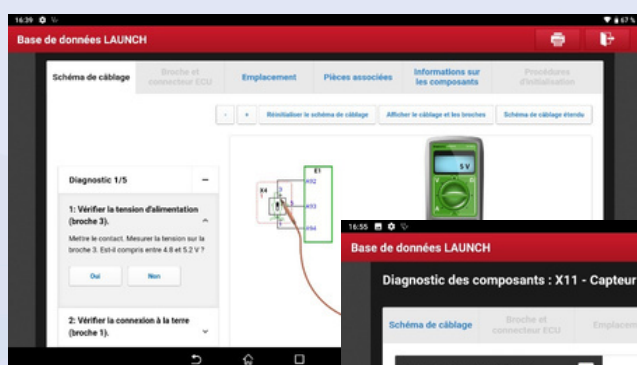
16:39

Base de données LAUNCH

Schéma de câblage

Broche et connecteur ECU

Emplacement

Pièces associées

Informations sur les composants

Procédures d'initialisation

-

+

Réinitialiser le schéma de câblage

Afficher le câblage et les broches

Schéma de câblage étendu

Diagnostic 1/5

-

1: Vérifier la tension d'alimentation (broche 3).

Mettre le contact. Mesurer la tension sur la broche 3. Est-il compris entre 4.8 et 5.2 V ?

Oui

Non

2: Vérifier la connexion à la terre (broche 1).

E1

X4

5 V

16:55

Base de données LAUNCH

Diagnostic des composants : X11 - Capteur

Schéma de câblage

Broche et connecteur ECU

Emplacem